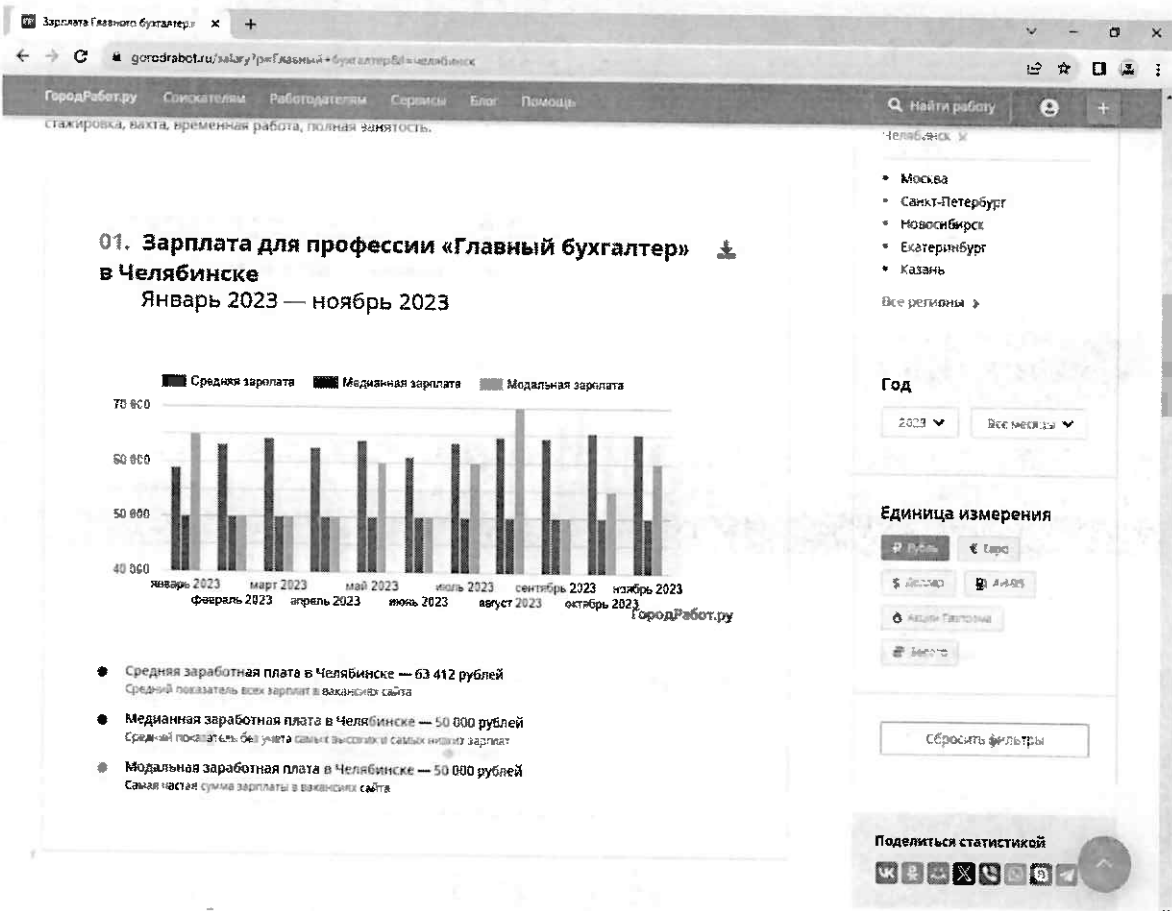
Зарплата Главного бухгалтер ×

gorodrabot.ru/salary?p=Главный+бухгалтер&l=челябинск

ГородРабот.ру Соискателям Работодателям Сервисы Блог Помощь

Найти работу

стажировка, вахта, временная работа, полная занятость.

01. Зарплата для профессии «Главный бухгалтер» в Челябинске
Январь 2023 — ноябрь 2023

Средняя зарплата Медианная зарплата Модальная зарплата

70 000
60 000
50 000
40 000

январь 2023 февраль 2023 март 2023 апрель 2023 май 2023 июнь 2023 июль 2023 август 2023 сентябрь 2023 октябрь 2023 ноябрь 2023

ГородРабот.ру

Средняя заработная плата в Челябинске — 63 412 рублей
Средний показатель всех зарплат в вакансиях сайта

Медианная заработная плата в Челябинске — 50 000 рублей
Средний показатель без учета самых высоких и самых низких зарплат

Модальная заработная плата в Челябинске — 50 000 рублей
Самая частая сумма зарплаты в вакансиях сайта

Челябинск ×

• Москва
• Санкт-Петербург
• Новосибирск
• Екатеринбург
• Казань

Все регионы ›

Год

2023 Все месяцы

Единица измерения

₽ Рубль € Евро
$ Доллар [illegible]
Акции Газпрома
Золото

Сбросить фильтры

Поделиться статистикой